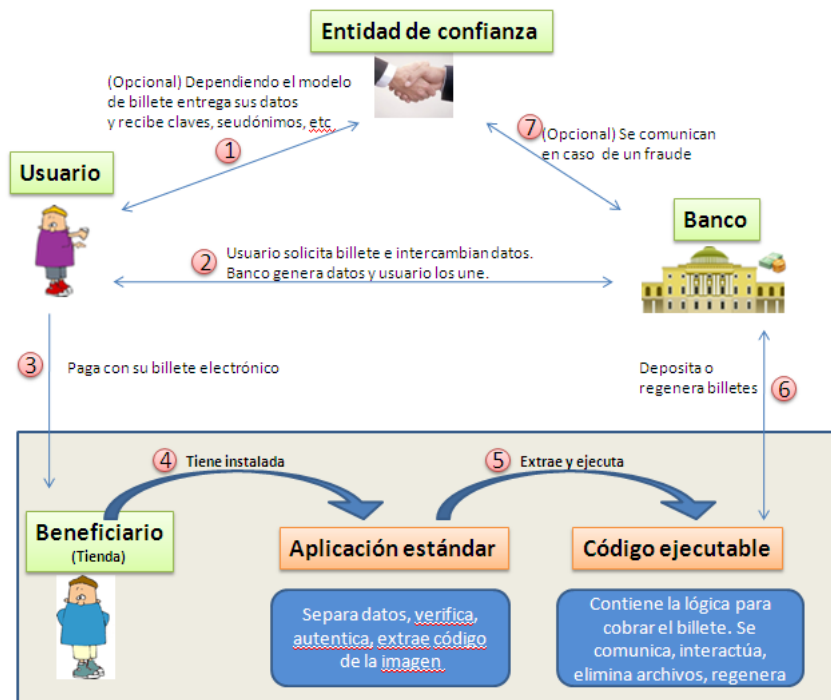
Entidad de confianza

(Opcional) Dependiendo el modelo de billete entrega sus datos y recibe claves, seudónimos, etc

1

7

(Opcional) Se comunican en caso de un fraude

Usuario

Banco

2

Usuario solicita billete e intercambian datos. Banco genera datos y usuario los une.

3

Paga con su billete electrónico

Deposita o regenera billetes

6

4

Tiene instalada

5

Extrae y ejecuta

Beneficiario
(Tienda)

Aplicación estándar

Código ejecutable

Separa datos, verifica, autentica, extrae código de la imagen

Contiene la lógica para cobrar el billete. Se comunica, interactúa, elimina archivos, regenera